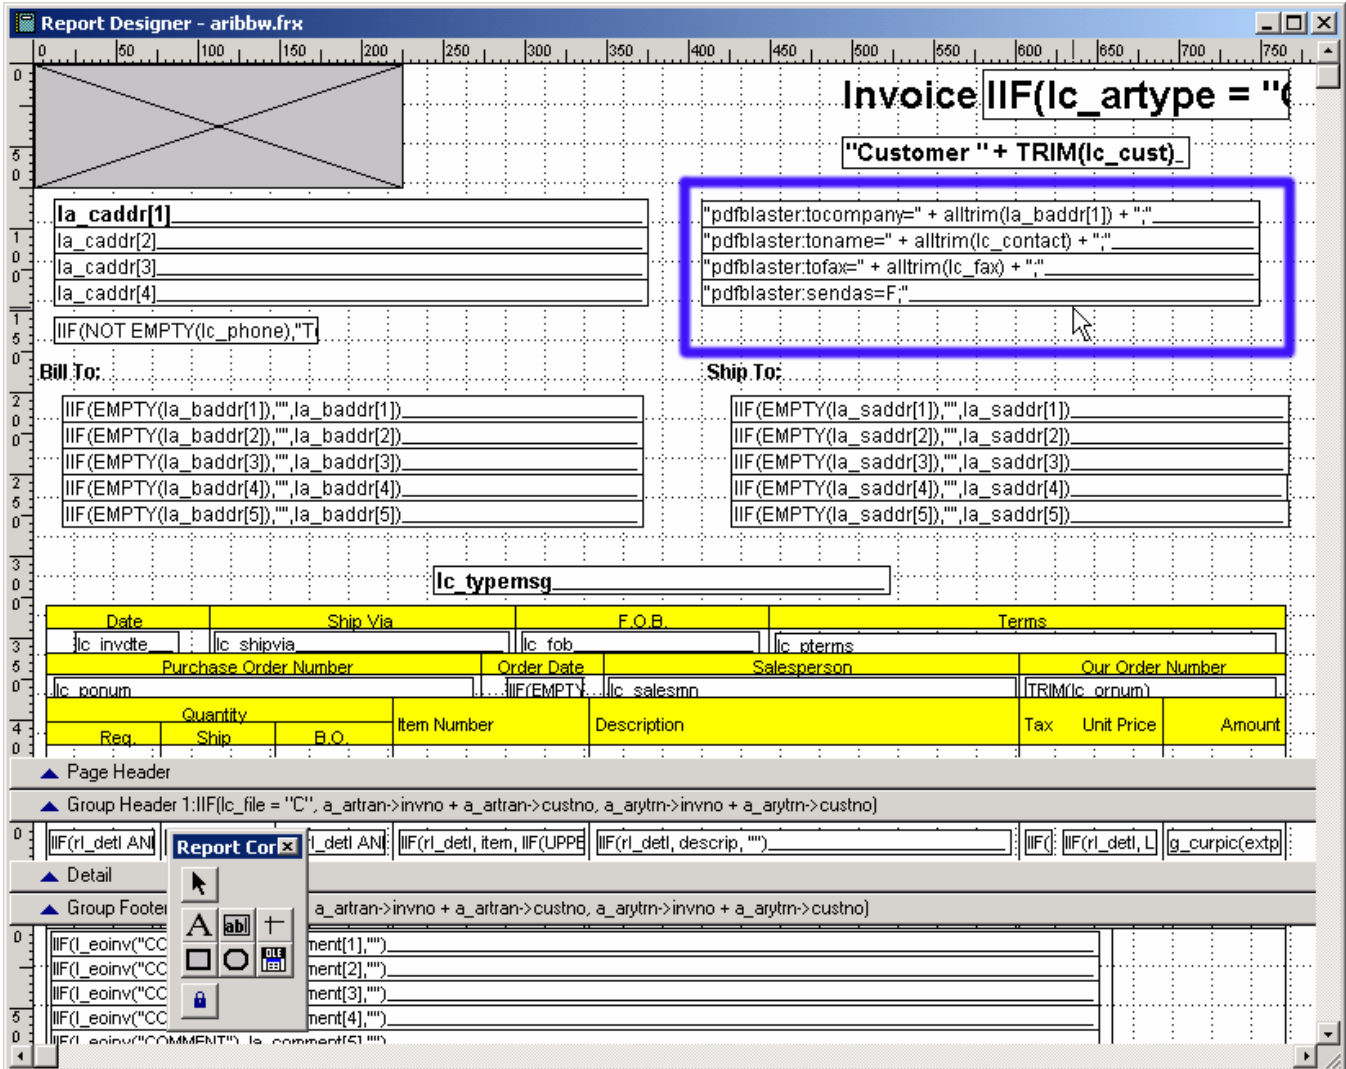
Report Designer - aribbw.frx

0 50 100 150 200 250 300 350 400 450 500 550 600 650 700 750

Invoice IIF(lc_artype = "(

"Customer " + TRIM(lc_cust)

la_caddr[1]
la_caddr[2]
la_caddr[3]
la_caddr[4]

"pdfblaster:tocompany=" + alltrim(la_baddr[1]) + ";"
"pdfblaster:toname=" + alltrim(lc_contact) + ";"
"pdfblaster:tofax=" + alltrim(lc_fax) + ";"
"pdfblaster:sendas=F;"

IIF(NOT EMPTY(lc_phone),"T

Bill To:

Ship To:

IIF(EMPTY(la_baddr[1]),"",la_baddr[1])
IIF(EMPTY(la_baddr[2]),"",la_baddr[2])
IIF(EMPTY(la_baddr[3]),"",la_baddr[3])
IIF(EMPTY(la_baddr[4]),"",la_baddr[4])
IIF(EMPTY(la_baddr[5]),"",la_baddr[5])

IIF(EMPTY(la_saddr[1]),"",la_saddr[1])
IIF(EMPTY(la_saddr[2]),"",la_saddr[2])
IIF(EMPTY(la_saddr[3]),"",la_saddr[3])
IIF(EMPTY(la_saddr[4]),"",la_saddr[4])
IIF(EMPTY(la_saddr[5]),"",la_saddr[5])

lc_typemsg

| Date | Ship Via | F.O.B. | Terms |
|---|---|---|---|
| lc_invdte | lc_shipvia | lc_fob | lc_pterms |

| Purchase Order Number | Order Date | Salesperson | Our Order Number |
|---|---|---|---|
| lc_ponum | IIF(EMPTY | lc_salesmn | TRIM(lc_ornum) |

| Quantity Req. | Quantity Ship | Quantity B.O. | Item Number | Description | Tax | Unit Price | Amount |
|---|---|---|---|---|---|---|---|

Page Header

Group Header 1:IIF(lc_file = "C", a_artran->invno + a_artran->custno, a_arytrn->invno + a_arytrn->custno)

IIF(rl_detl AN | Report Cor | l_detl AN | IIF(rl_detl, item, IIF(UPPE | IIF(rl_detl, descrip, "") | IIF( | IIF(rl_detl, L | g_curpic(extp

Detail

Group Foote | a_artran->invno + a_artran->custno, a_arytrn->invno + a_arytrn->custno)

IIF(l_eoinv("CC ment[1],"")
IIF(l_eoinv("CC ment[2],"")
IIF(l_eoinv("CC ment[3],"")
IIF(l_eoinv("CC ment[4],"")
IIF(l_eoinv("COMMENT"), la_comment[5],"")